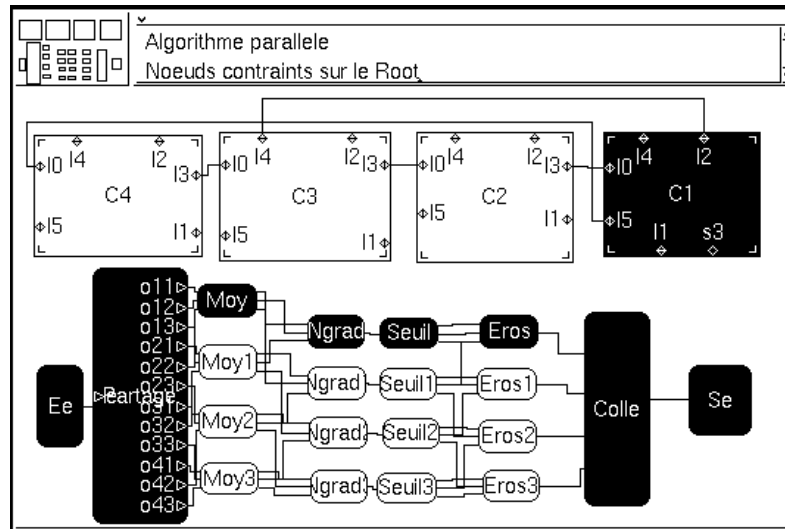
Algorithme parallele
Noeuds contraints sur le Root

I0 I4 I2 I3 C4 I5 I1
I0 I4 I2 I3 C3 I5 I1
I0 I4 I2 I3 C2 I5 I1
I0 I4 I2 C1 I5 I1 s3

Ee
Partage
o11 o12 o13 o21 o22 o23 o31 o32 o33 o41 o42 o43
Moy
Moy1
Moy2
Moy3
Ngrad
Ngrad
Ngrad
Ngrad
Seuil
Seuil1
Seuil2
Seuil3
Eros
Eros1
Eros2
Eros3
Colle
Se